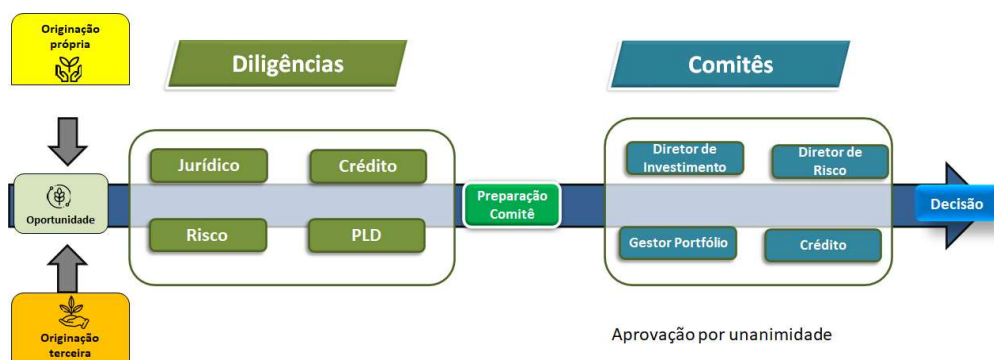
Originação própria

Diligências

Comitês

Oportunidade

Jurídico

Crédito

Risco

PLD

Preparação Comitê

Diretor de Investimento

Diretor de Risco

Gestor Portfólio

Crédito

Decisão

Originação terceira

Aprovação por unanimidade